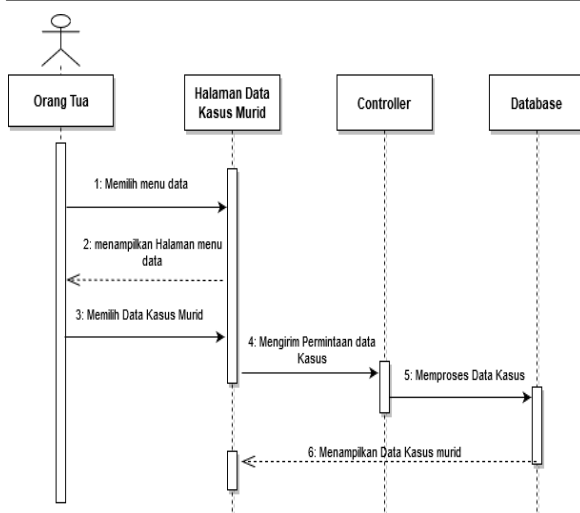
Orang Tua

Halaman Data Kasus Murid

Controller

Database

1: Memilih menu data

2: menampilkan Halaman menu data

3: Memilih Data Kasus Murid

4: Mengirim Permintaan data Kasus

5: Memproses Data Kasus

6: Menampilkan Data Kasus murid